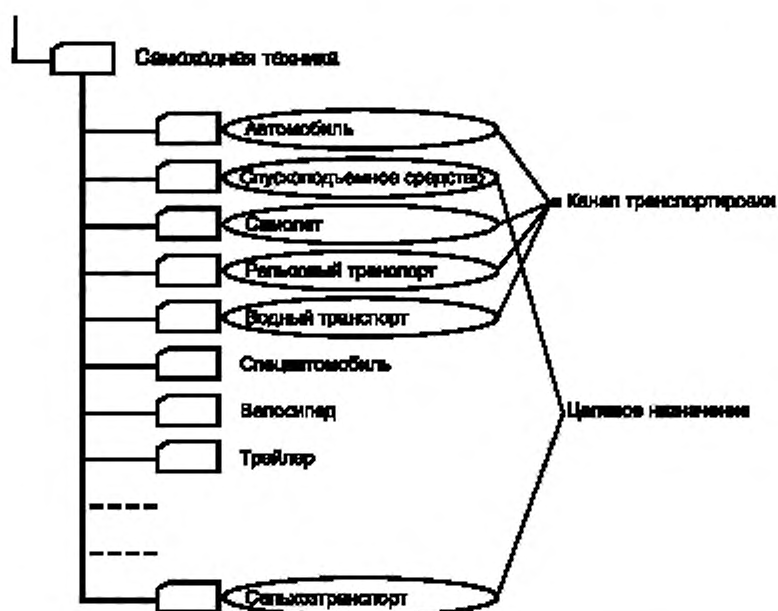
Самоходная техника

Автомобиль

Спускоподъемное средство

Самолет

Рельсовый транспорт

Водный транспорт

Спецавтомобиль

Велосипед

Трайлер

----

----

Сельхозтранспорт

Канал транспортировки

Целевое назначение